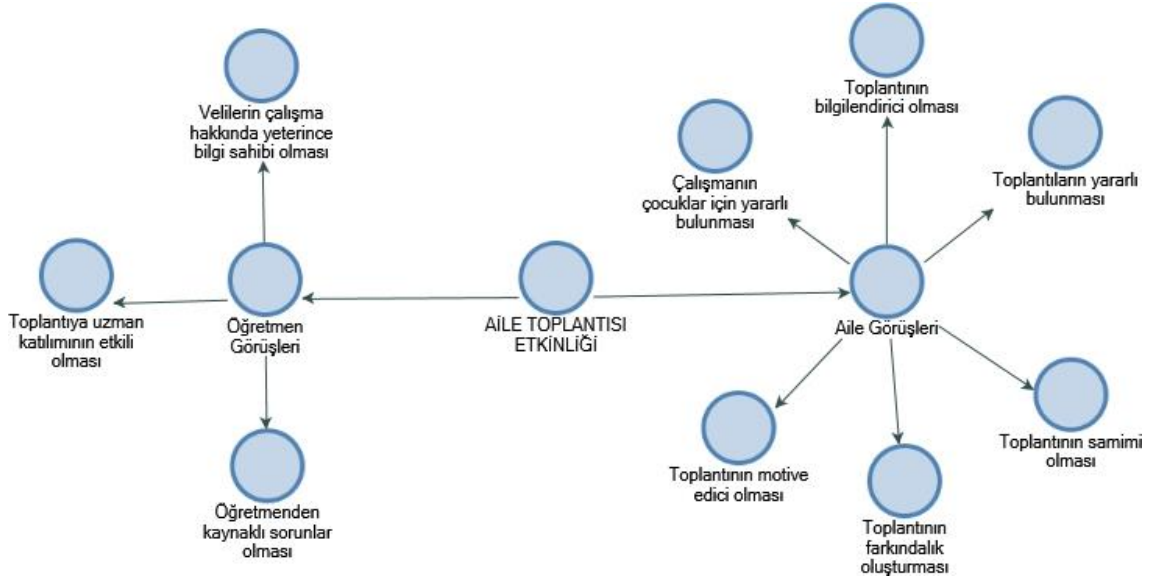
Velilerin çalışma hakkında yeterince bilgi sahibi olması

Toplantının bilgilendirici olması

Çalışmanın çocuklar için yararlı bulunması

Toplantıların yararlı bulunması

Toplantıya uzman katılımının etkili olması

Öğretmen Görüşleri

AİLE TOPLANTISI ETKİNLİĞİ

Aile Görüşleri

Öğretmenden kaynaklı sorunlar olması

Toplantının motive edici olması

Toplantının farkındalık oluşturması

Toplantının samimi olması